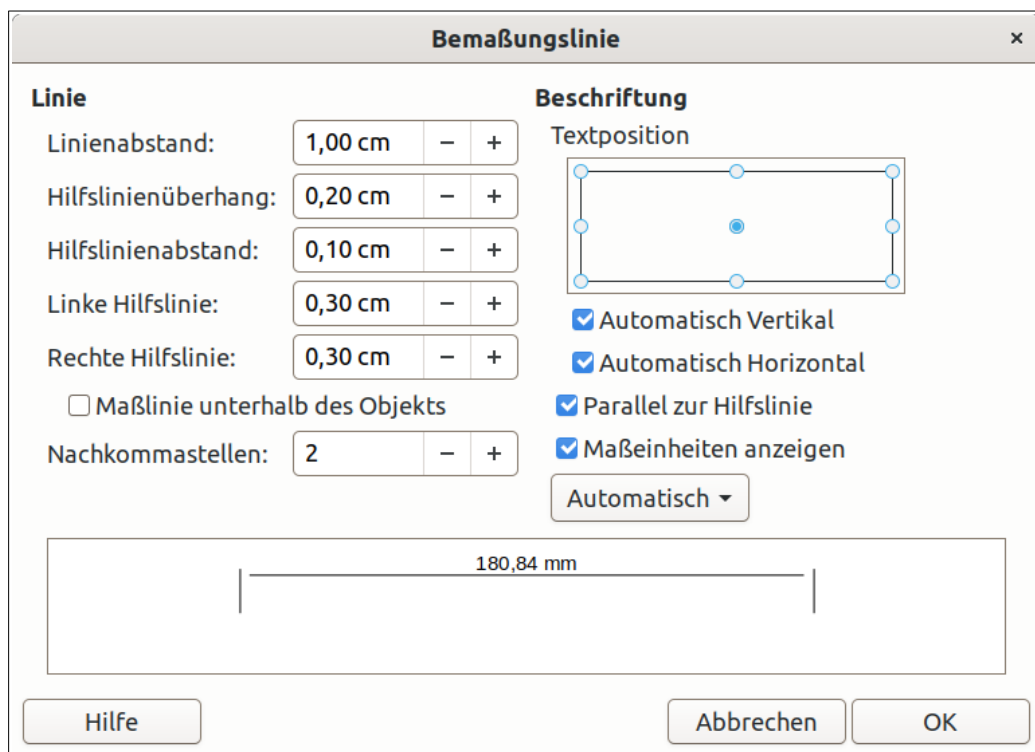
Bemaßungslinie

×

Linie

Linienabstand: 1,00 cm − +

Hilfslinienüberhang: 0,20 cm − +

Hilfslinienabstand: 0,10 cm − +

Linke Hilfslinie: 0,30 cm − +

Rechte Hilfslinie: 0,30 cm − +

Maßlinie unterhalb des Objekts

Nachkommastellen: 2 − +

Beschriftung

Textposition

Automatisch Vertikal

Automatisch Horizontal

Parallel zur Hilfslinie

Maßeinheiten anzeigen

Automatisch

180,84 mm

Hilfe

Abbrechen

OK